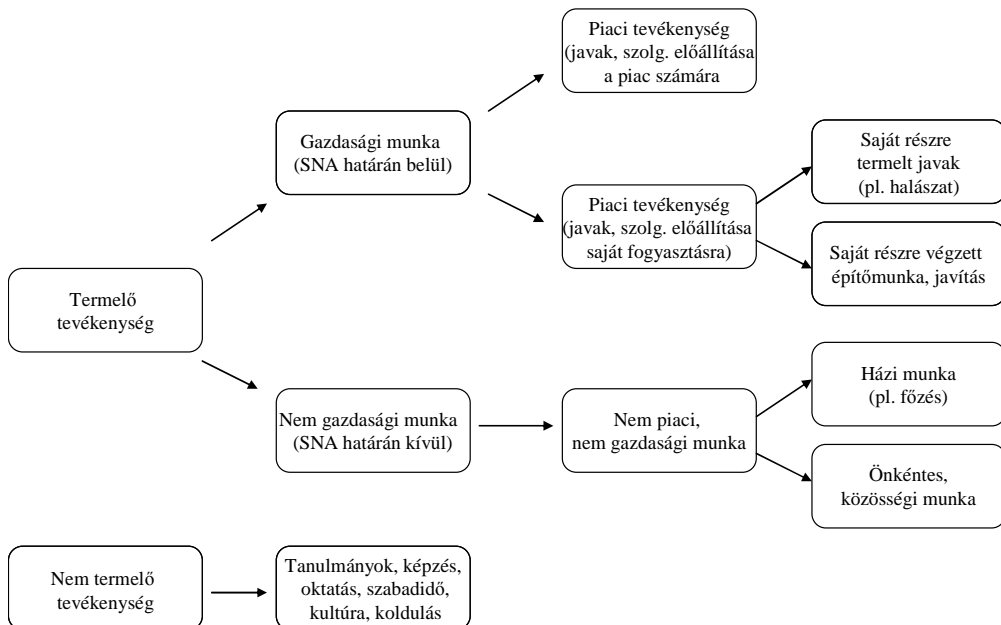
Termelő tevékenység

Gazdasági munka (SNA határán belül)

Piaci tevékenység (javak, szolg. előállítása a piac számára

Piaci tevékenység (javak, szolg. előállítása saját fogyasztásra)

Saját részre termelt javak (pl. halászat)

Saját részre végzett építőmunka, javítás

Nem gazdasági munka (SNA határán kívül)

Nem piaci, nem gazdasági munka

Házi munka (pl. főzés)

Önkéntes, közösségi munka

Nem termelő tevékenység

Tanulmányok, képzés, oktatás, szabadidő, kultúra, koldulás